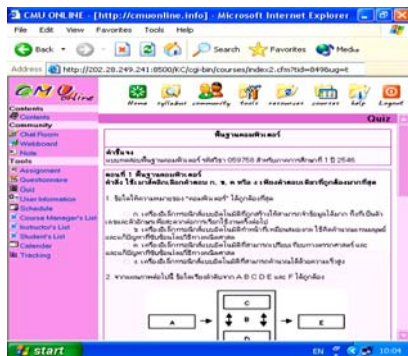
CMU ONLINE - [http://cmuonline.info] - Microsoft Internet Explorer

File Edit View Favorites Tools Help

Back Search Favorites Media

Address http://202.28.249.241:8500/KC/cgi-bin/courses/index2.cfm?id=849&ug=t

CMU Online

Home syllabus community tools resources courses help Logout

Contents
Contents
Community
Chat Room
Webboard
Note
Tools
Assignment
Questionnaire
Quiz
User Information
Schedule
Course Manager's List
Instructor's List
Student's List
Calendar
Tracking

Quiz

พื้นฐานคอมพิวเตอร์

คำชี้แจง
แบบทดสอบพื้นฐานคอมพิวเตอร์ รหัสวิชา 059758 สำหรับภาคการศึกษาที่ 1 ปี 2546

ตอนที่ 1 พื้นฐานคอมพิวเตอร์
คำสั่ง ให้นักศึกษาเลือกคำตอบ ก. ข. ค. หรือ ง. ที่ถูกต้องที่สุด

1. ข้อใดให้ความหมายของ "คอมพิวเตอร์" ได้ถูกต้องที่สุด

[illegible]

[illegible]

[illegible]

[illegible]

2. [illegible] A B C D E และ F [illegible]

A
B
C
D
E
F

start

EN 10:04